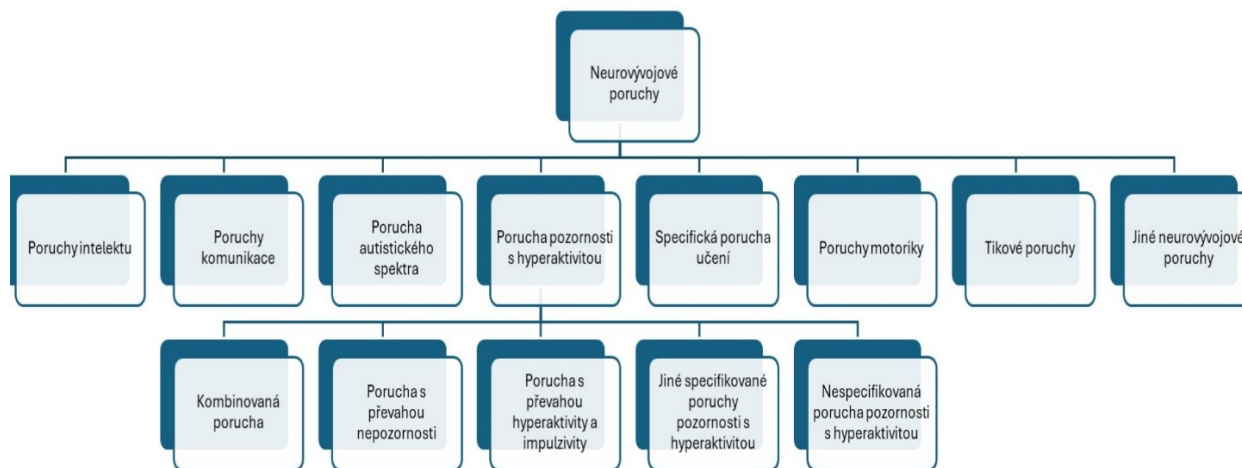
Neurovývojové poruchy

Poruchy intelektu

Poruchy komunikace

Porucha autistického spektra

Porucha pozornosti s hyperaktivitou

Specifická porucha učení

Poruchy motoriky

Tikové poruchy

Jiné neurovývojové poruchy

Kombinovaná porucha

Porucha s převahou nepozornosti

Porucha s převahou hyperaktivity a impulzivity

Jiné specifikované poruchy pozornosti s hyperaktivitou

Nespecifikovaná porucha pozornosti s hyperaktivitou